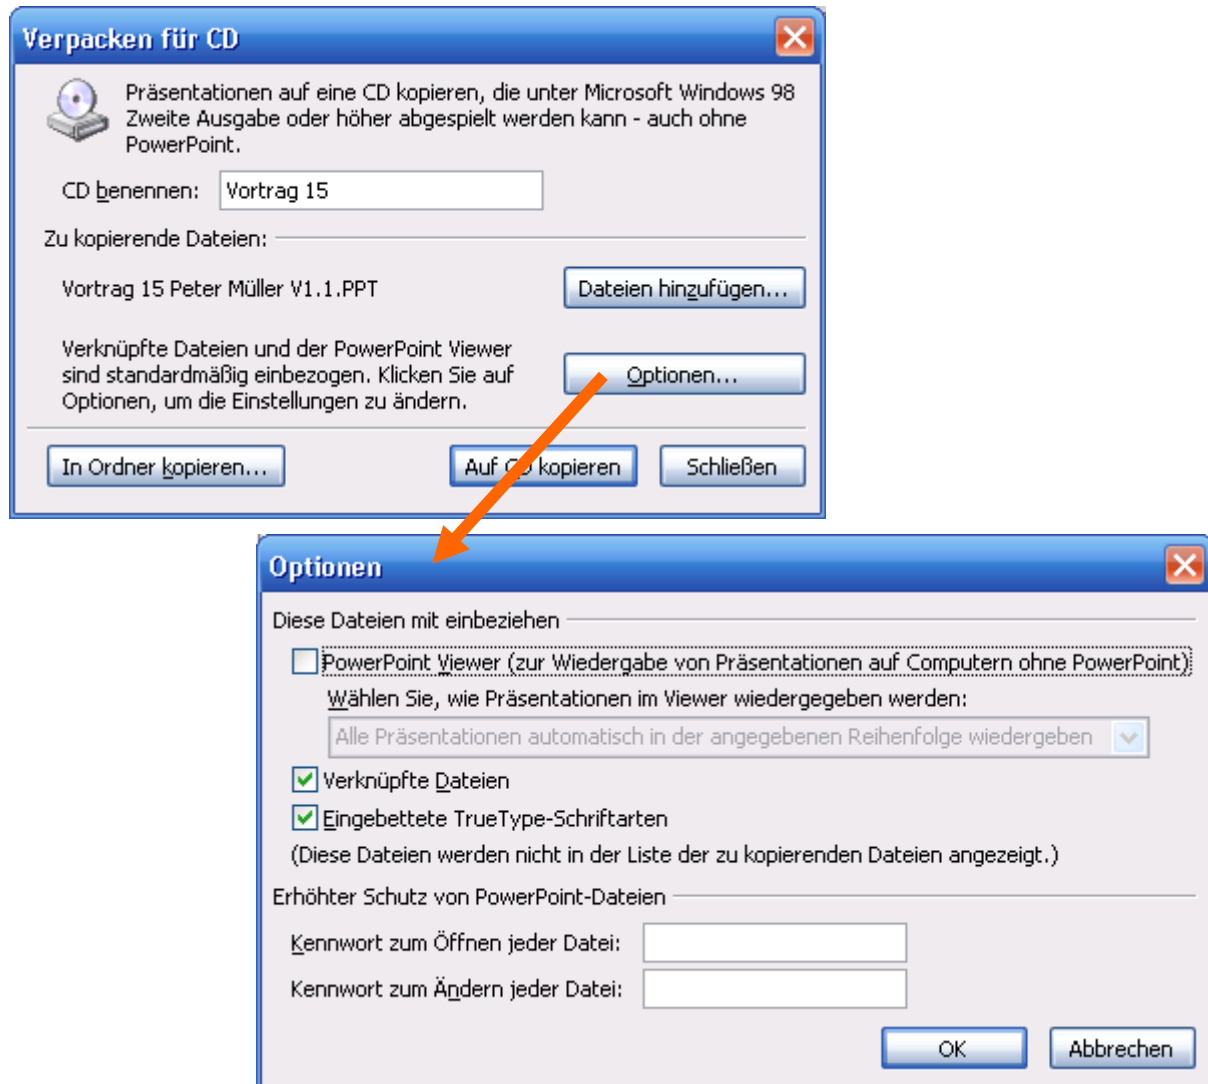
Verpacken für CD

Präsentationen auf eine CD kopieren, die unter Microsoft Windows 98 Zweite Ausgabe oder höher abgespielt werden kann - auch ohne PowerPoint.

CD benennen: Vortrag 15

Zu kopierende Dateien:

Vortrag 15 Peter Müller V1.1.PPT

Dateien hinzufügen...

Verknüpfte Dateien und der PowerPoint Viewer sind standardmäßig einbezogen. Klicken Sie auf Optionen, um die Einstellungen zu ändern.

Optionen...

In Ordner kopieren...

Auf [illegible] kopieren

Schließen

Optionen

Diese Dateien mit einbeziehen

PowerPoint Viewer (zur Wiedergabe von Präsentationen auf Computern ohne PowerPoint)

Wählen Sie, wie Präsentationen im Viewer wiedergegeben werden:

Alle Präsentationen automatisch in der angegebenen Reihenfolge wiedergeben

Verknüpfte Dateien

Eingebettete TrueType-Schriftarten

(Diese Dateien werden nicht in der Liste der zu kopierenden Dateien angezeigt.)

Erhöhter Schutz von PowerPoint-Dateien

Kennwort zum Öffnen jeder Datei:

Kennwort zum Ändern jeder Datei:

OK

Abbrechen